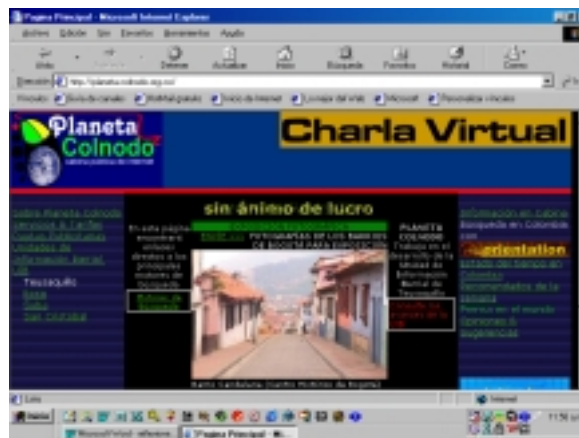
Pagina Principal - Microsoft Internet Explorer

Archivo Edición Ver Favoritos Herramientas Ayuda

Atrás Adelante Detener Actualizar Inicio Búsqueda Favoritos Historial Correo

Dirección http://planeta.colnodo.org.co/

Vínculos Guía de canales Hotmail gratuito Inicio de Internet Lo mejor del Web Microsoft Personalizar vínculos

Planeta Colnodo

Charla Virtual

sin ánimo de lucro

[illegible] FOTOGRAFIAS DE LOS BARRIOS DE BOGOTA PARA EXPOSICION

En esta página encontrará enlaces directos a los principales motores de búsqueda

PLANETA COLNODO Trabaja en el desarrollo de la calidad de Información Mental de Educación

Orientation

Barrio Candelaria (Centro Histórico de Bogotá)

Listo

Internet

Inicio

11:56 pm

Microsoft Word - referencia

Pagina Principal - Micro...